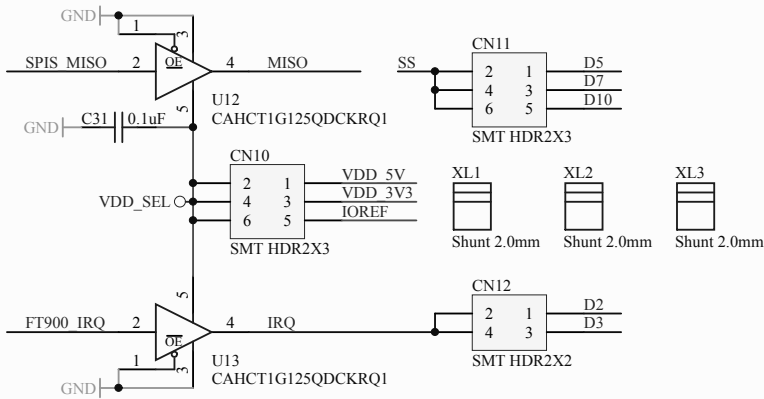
GND
1
3
SPIS_MISO 2
$\overline{OE}$
4 MISO
5
U12
CAHCT1G125QDCKRQ1
GND C31 0.1uF

SS
CN11
2 1 D5
4 3 D7
6 5 D10
SMT HDR2X3

CN10
VDD_SEL
2 1 VDD_5V
4 3 VDD_3V3
6 5 IOREF
SMT HDR2X3

XL1
Shunt 2.0mm
XL2
Shunt 2.0mm
XL3
Shunt 2.0mm

5
FT900_IRQ 2
$\overline{OE}$
4 IRQ
1
3
U13
CAHCT1G125QDCKRQ1
GND

CN12
2 1 D2
4 3 D3
SMT HDR2X2